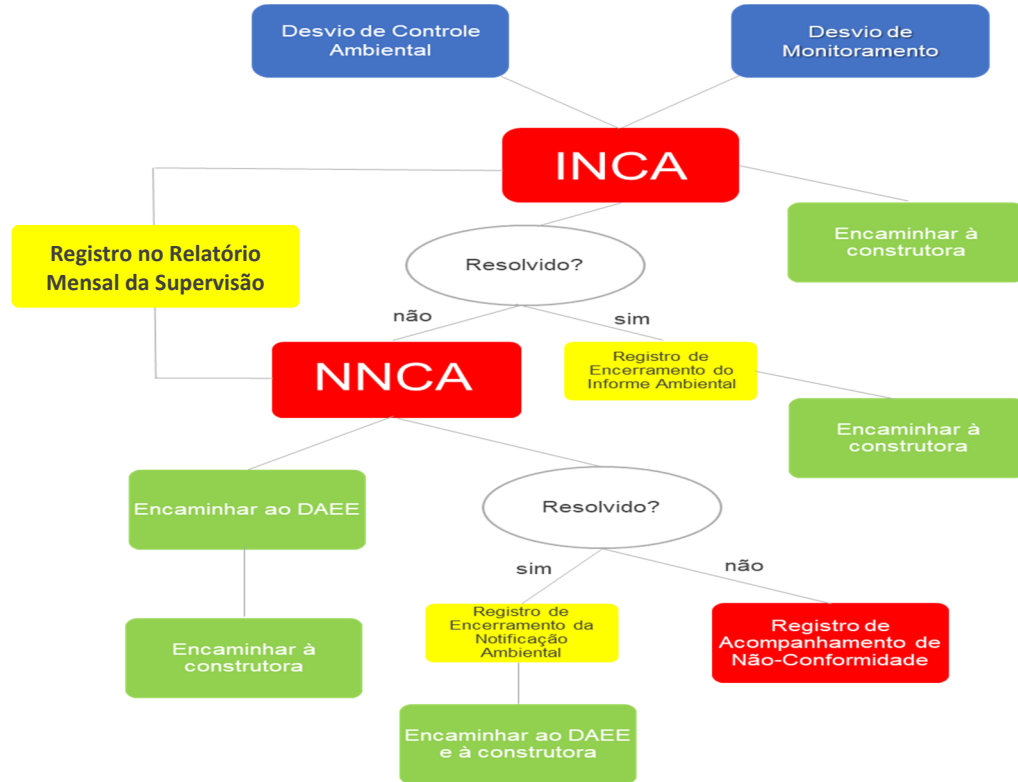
Desvio de Controle Ambiental

Desvio de Monitoramento

INCA

Registro no Relatório Mensal da Supervisão

Encaminhar à construtora

Resolvido?

não

sim

NNCA

Registro de Encerramento do Informe Ambiental

Encaminhar à construtora

Encaminhar ao DAEE

Resolvido?

sim

não

Encaminhar à construtora

Registro de Encerramento da Notificação Ambiental

Registro de Acompanhamento de Não-Conformidade

Encaminhar ao DAEE e à construtora